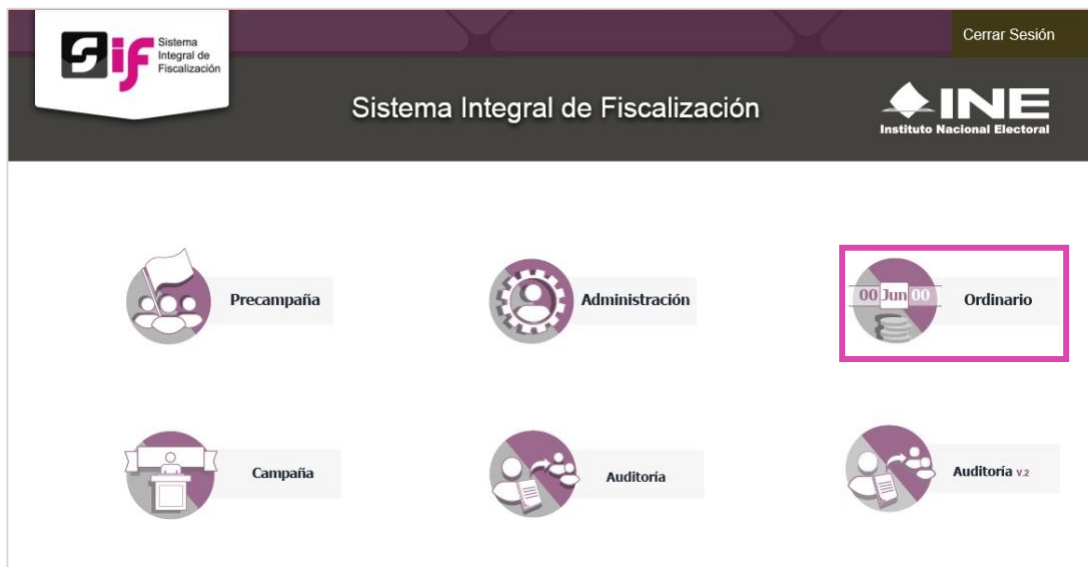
Sistema Integral de Fiscalización

Cerrar Sesión

Sistema Integral de Fiscalización

INE
Instituto Nacional Electoral

Precampaña

Administración

00 Jun 00

Ordinario

Campaña

Auditoria

Auditoría v.2